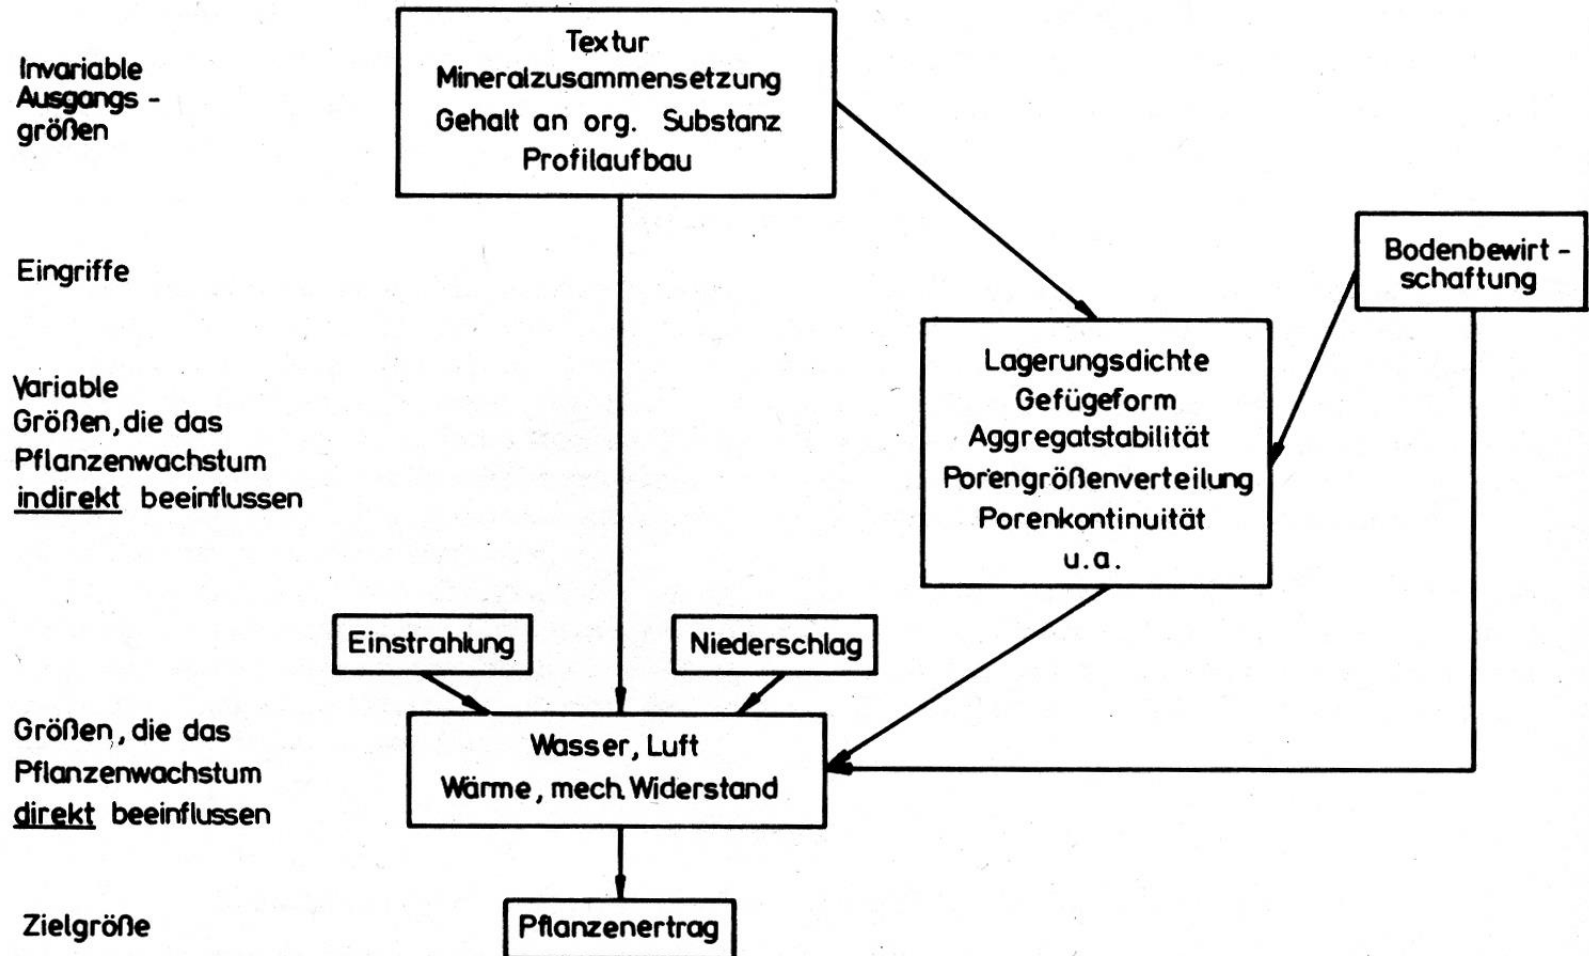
Invariable Ausgangsgrößen

Textur
Mineralzusammensetzung
Gehalt an org. Substanz
Profilaufbau

Eingriffe

Bodenbewirtschaftung

Variable Größen, die das Pflanzenwachstum indirekt beeinflussen

Lagerungsdichte
Gefügeform
Aggregatstabilität
Porengrößenverteilung
Porenkontinuität
u.a.

Einstrahlung

Niederschlag

Größen, die das Pflanzenwachstum direkt beeinflussen

Wasser, Luft
Wärme, mech. Widerstand

Zielgröße

Pflanzenertrag